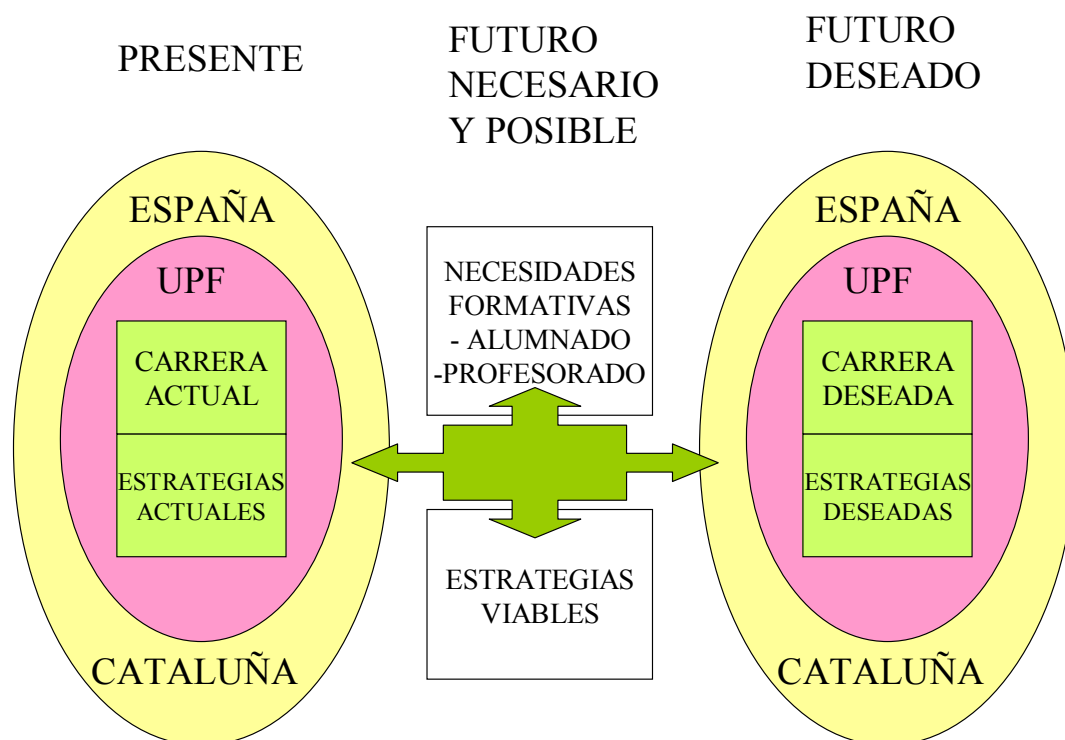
PRESENTE

FUTURO NECESARIO Y POSIBLE

FUTURO DESEADO

ESPAÑA

UPF

CARRERA ACTUAL

ESTRATEGIAS ACTUALES

CATALUÑA

NECESIDADES FORMATIVAS
- ALUMNADO
-PROFESORADO

ESTRATEGIAS VIABLES

ESPAÑA

UPF

CARRERA DESEADA

ESTRATEGIAS DESEADAS

CATALUÑA